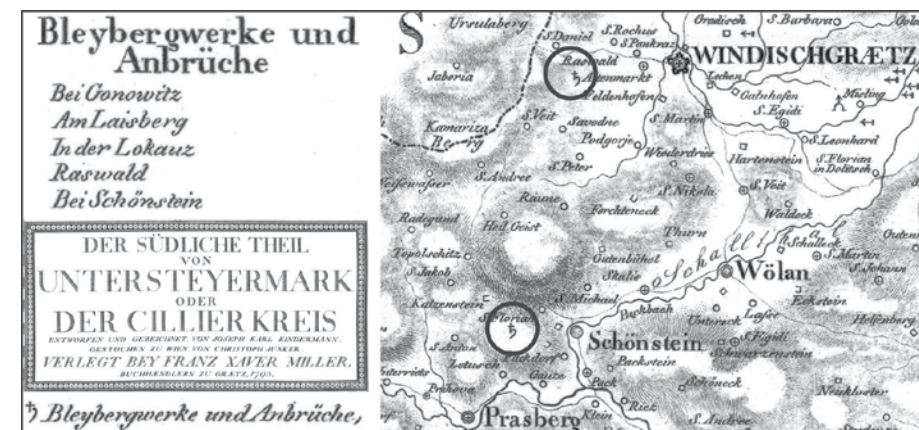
Bleybergwerke und Anbrüche
Bei Gonowitz
Am Laisberg
In der Lokauz
Raswald
Bei Schönstein

DER SÜDLICHE THEIL VON UNTERSTEYERMARK ODER DER CILLIER KREIS
ENTWORFEN UND GEZEICHNET VON JOSEPH KARL KINDERMANN. GESTOCHEN ZU WIEN VON CHRISTOPH JUNKER
VERLEGT BEY FRANZ XAVER MILLER, BUCHHÆNDLERN ZU GRÆTZ, 1795.

♄ Bleybergwerke und Anbrüche,

S
Ursulaberg
S. Daniel
S. Rochus
S. Pankraz
Raswald
Altenmarkt
WINDISCHGRÆTZ
Gradisch
S. Barbara
Jaberia
Feldenhofen
Lechen
Gabuhofen
S. Egidi
Misling
Kamariza
S. Veit
Sawodne
S. Martin
Podgorje
S. Leonhard
Wiederdries
Hartenstein
S. Florian in Doliltsch
S. Peter
S. Andree
S. Nikola
S. Veit
Weissewasser
Raune
Forchteneck
Waldeck
Radegund
Heil. Geist
Thurn
Topolschitz
Guttenbühel
Schalleck
S. Martin
S. Jakob
Stalie
Schall
Wölan
S. Johann
Katzenstein
S. Michael
Buchbach
Eckstein
S. Florian
Unterock
Lafer
S. Egidi
Holenberg
S. Anton
Schönstein
Schwarzenstein
Letusch
Packstein
Prihova
Geisie
Pack
Schöneck
Neukloster
Prasberg
Klein
Riez
S. Andree